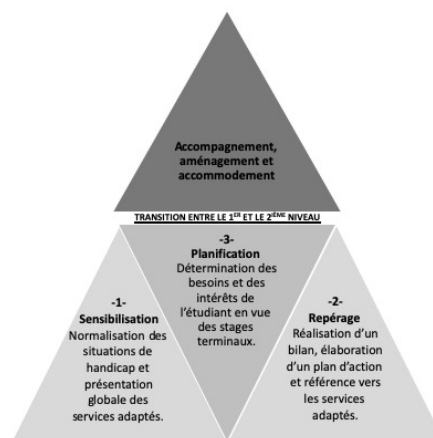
Accompagnement, aménagement et accommodement

TRANSITION ENTRE LE 1$^{ER}$ ET LE 2$^{ÈME}$ NIVEAU

-1-
Sensibilisation
Normalisation des situations de handicap et présentation globale des services adaptés.

-3-
Planification
Détermination des besoins et des intérêts de l'étudiant en vue des stages terminaux.

-2-
Repérage
Réalisation d'un bilan, élaboration d'un plan d'action et référence vers les services adaptés.